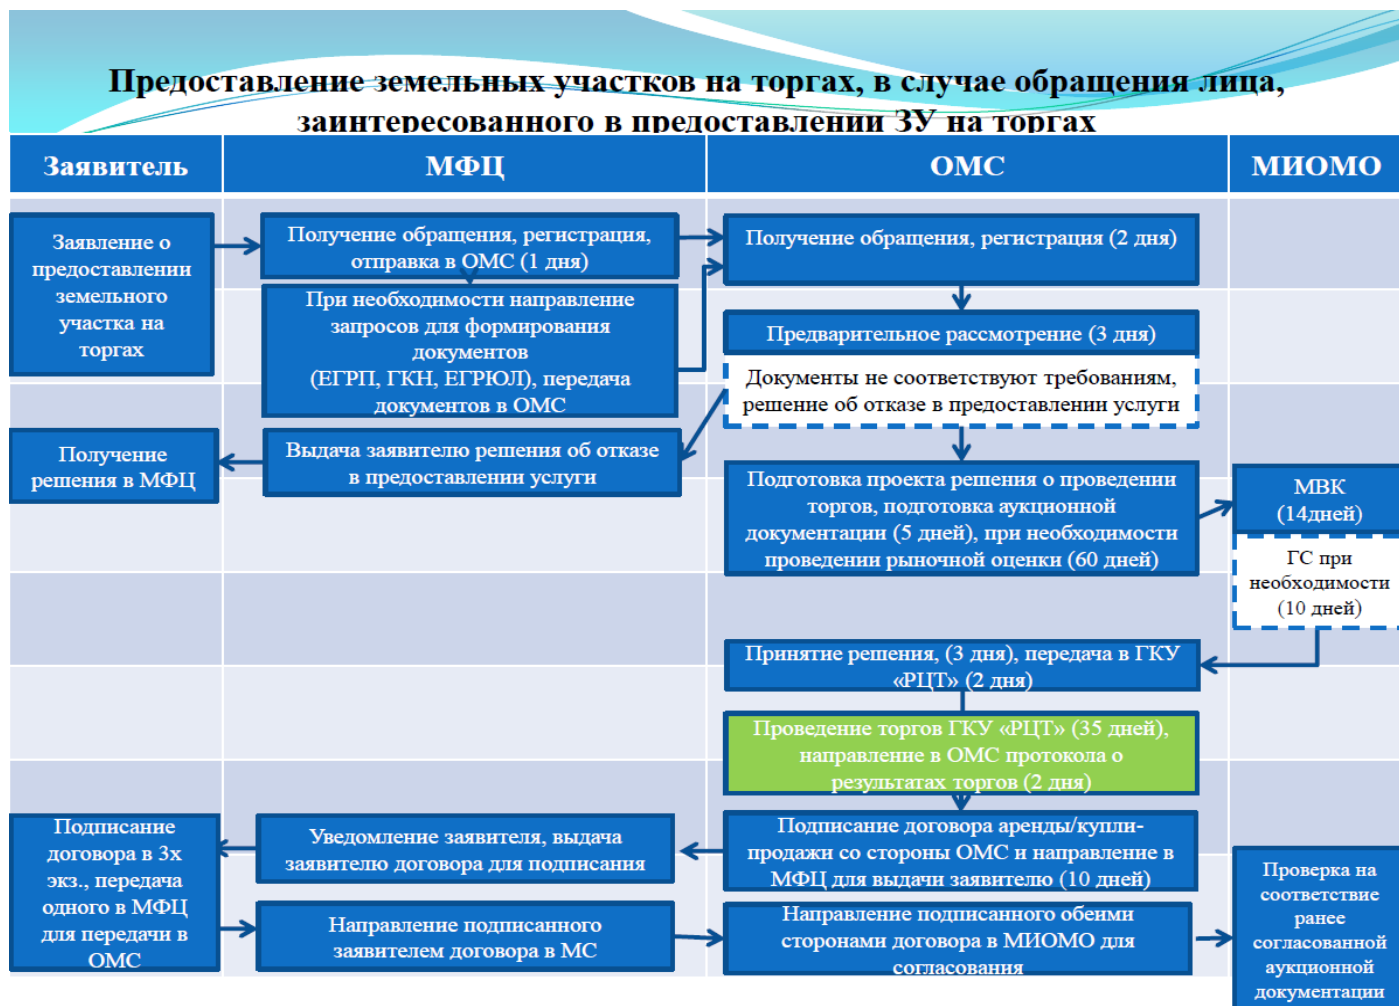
Предоставление земельных участков на торгах, в случае обращения лица, заинтересованного в предоставлении ЗУ на торгах

Заявитель

МФЦ

ОМС

МИОМО

Заявление о предоставлении земельного участка на торгах

Получение обращения, регистрация, отправка в ОМС (1 дня)

При необходимости направление запросов для формирования документов (ЕГРП, ГКН, ЕГРЮЛ), передача документов в ОМС

Получение обращения, регистрация (2 дня)

Предварительное рассмотрение (3 дня)

Документы не соответствуют требованиям, решение об отказе в предоставлении услуги

Получение решения в МФЦ

Выдача заявителю решения об отказе в предоставлении услуги

Подготовка проекта решения о проведении торгов, подготовка аукционной документации (5 дней), при необходимости проведении рыночной оценки (60 дней)

МВК (14дней)

ГС при необходимости (10 дней)

Принятие решения, (3 дня), передача в ГКУ «РЦТ» (2 дня)

Проведение торгов ГКУ «РЦТ» (35 дней), направление в ОМС протокола о результатах торгов (2 дня)

Подписание договора в 3х экз., передача одного в МФЦ для передачи в ОМС

Уведомление заявителя, выдача заявителю договора для подписания

Подписание договора аренды/купли-продажи со стороны ОМС и направление в МФЦ для выдачи заявителю (10 дней)

Направление подписанного заявителем договора в МС

Направление подписанного обеими сторонами договора в МИОМО для согласования

Проверка на соответствие ранее согласованной аукционной документации